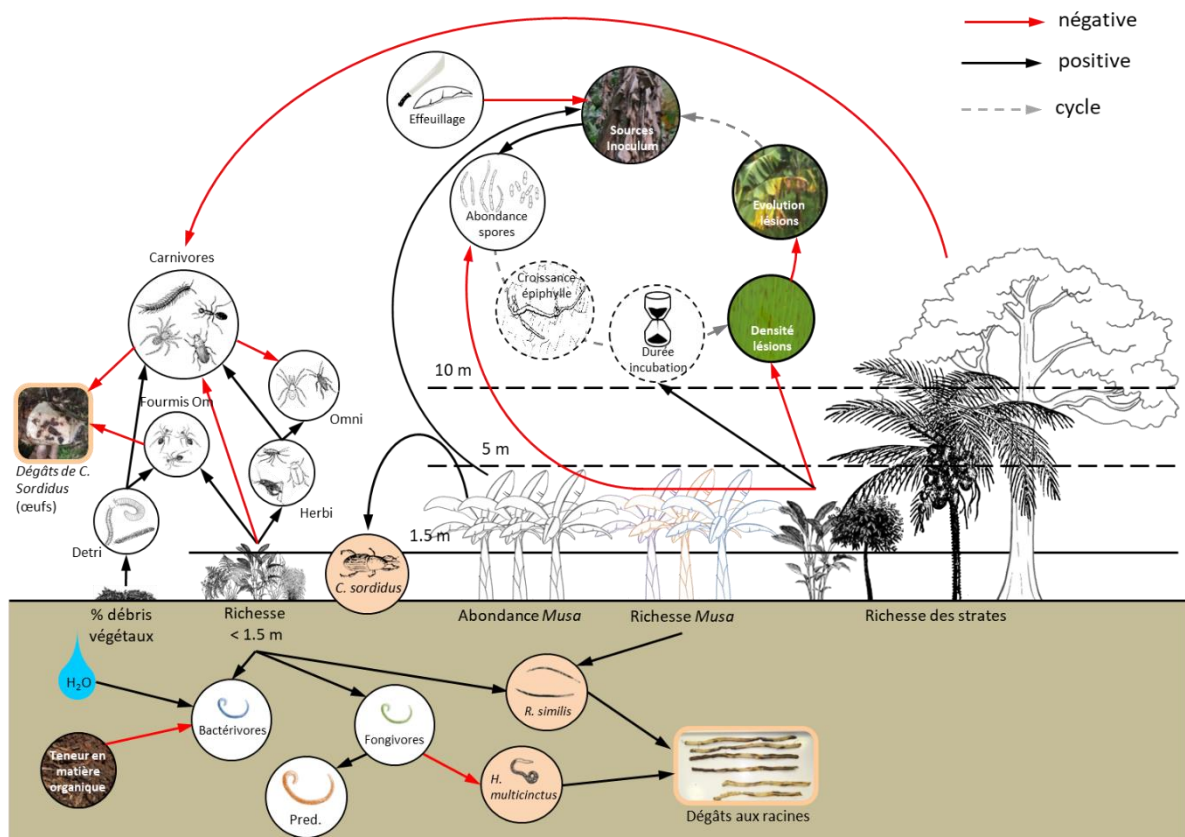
négative
positive
cycle

Effeuillage
Sources Inoculum
Abondance spores
Evolution lésions
Croissance épiphylle
Durée incubation
Densité lésions

Carnivores
Fourmis Om
Omni
Herbi
Detri
Dégâts de C. Sordidus (œufs)

10 m
5 m
1.5 m

C. sordidus
% débris végétaux
Richesse < 1.5 m
Abondance Musa
Richesse Musa
Richesse des strates

$H_2O$
Teneur en matière organique
Bactérivores
Fongivores
Pred.
H. multicinctus
R. similis
Dégâts aux racines